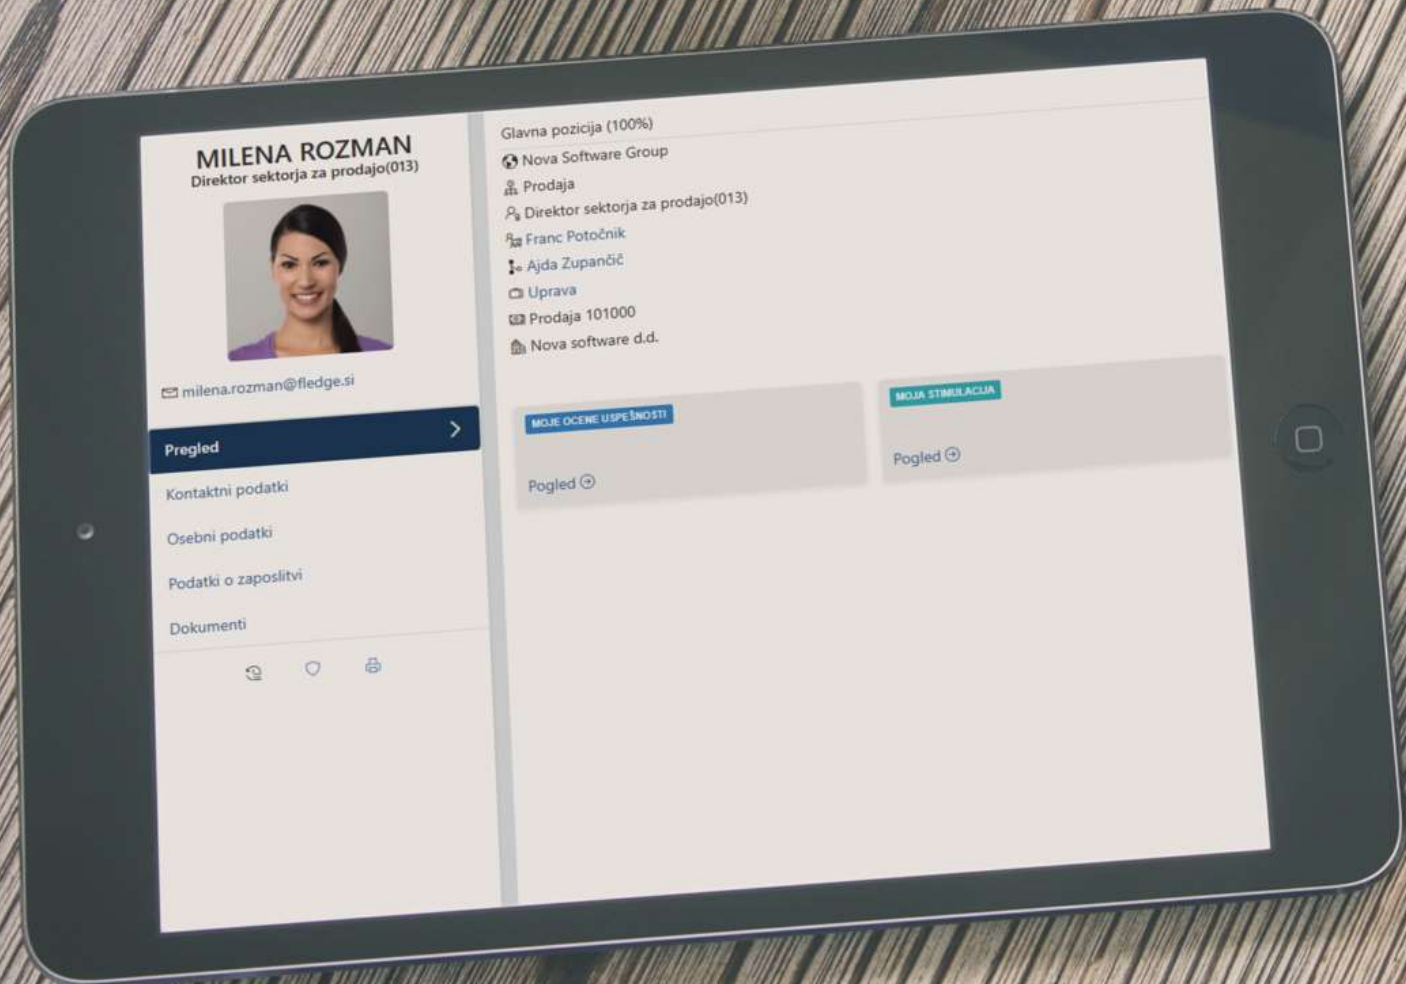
MILENA ROZMAN
Direktor sektorja za prodajo(013)

milena.rozman@fledge.si

Pregled
Kontaktni podatki
Osebni podatki
Podatki o zaposlitvi
Dokumenti

Glavna pozicija (100%)
Nova Software Group
Prodaja
Direktor sektorja za prodajo(013)
Franc Potočnik
Ajda Zupančič
Uprava
Prodaja 101000
Nova software d.d.

MOJE OCENE USPEŠNOSTI
Pogled

MOJA STIMULACIJA
Pogled